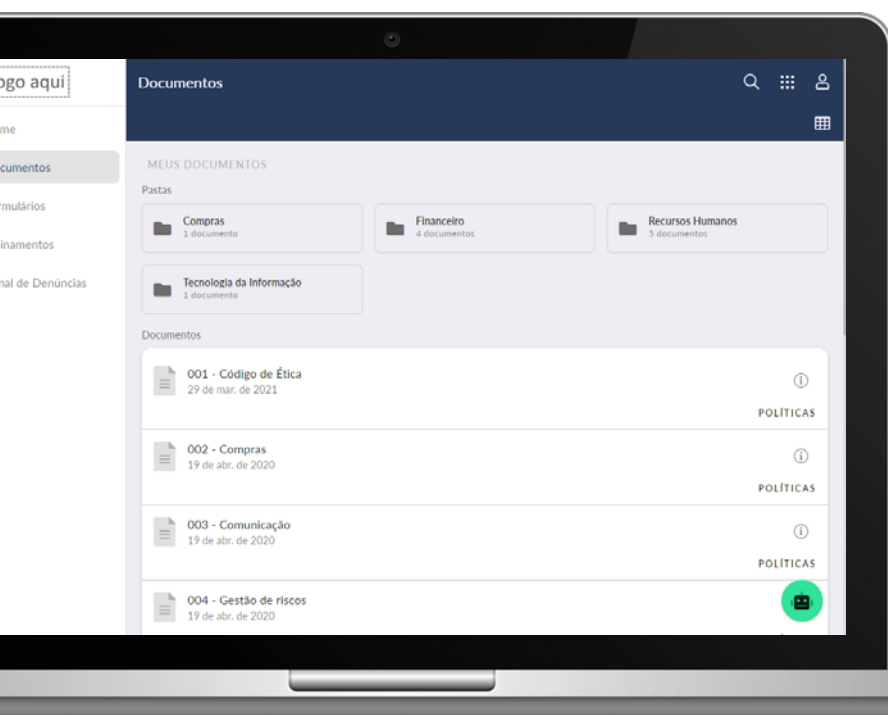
ogo aqui

me

cumentos

rmulários

inamentos

nal de Denúncias

Documentos

MEUS DOCUMENTOS

Pastas

Compras
1 documento

Financeiro
4 documentos

Recursos Humanos
5 documentos

Tecnologia da Informação
1 documento

Documentos

001 - Código de Ética
29 de mar. de 2021

POLÍTICAS

002 - Compras
19 de abr. de 2020

POLÍTICAS

003 - Comunicação
19 de abr. de 2020

POLÍTICAS

004 - Gestão de riscos
19 de abr. de 2020